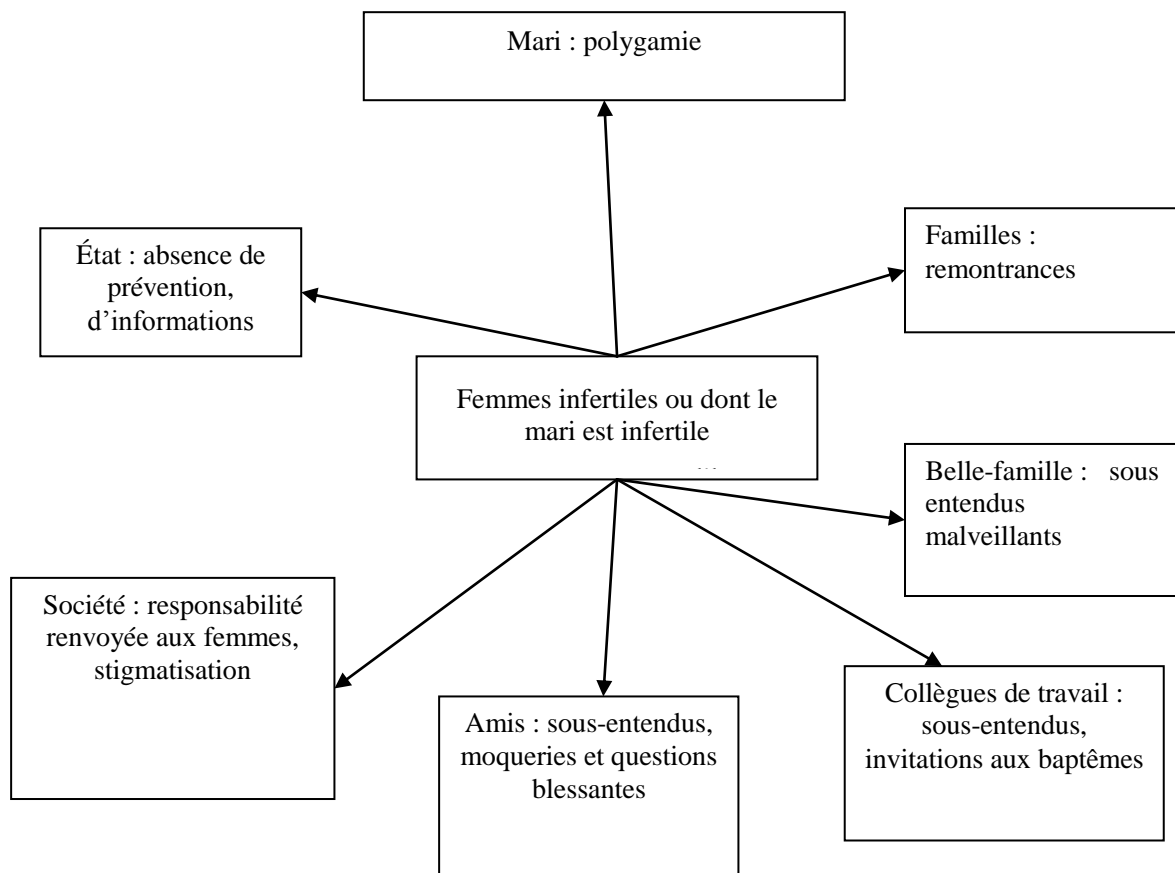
Mari : polygamie

État : absence de prévention, d'informations

Familles : remontrances

Femmes infertiles ou dont le mari est infertile

Belle-famille : sous entendus malveillants

Société : responsabilité renvoyée aux femmes, stigmatisation

Amis : sous-entendus, moqueries et questions blessantes

Collègues de travail : sous-entendus, invitations aux baptêmes